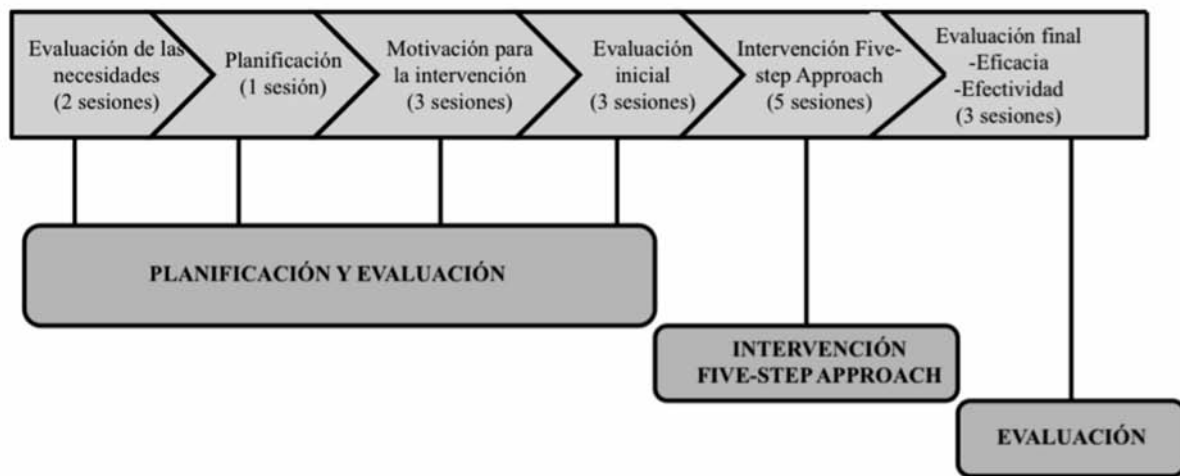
Evaluación de las necesidades (2 sesiones)

Planificación (1 sesión)

Motivación para la intervención (3 sesiones)

Evaluación inicial (3 sesiones)

Intervención Five-step Approach (5 sesiones)

Evaluación final
-Eficacia
-Efectividad
(3 sesiones)

PLANIFICACIÓN Y EVALUACIÓN

INTERVENCIÓN FIVE-STEP APPROACH

EVALUACIÓN